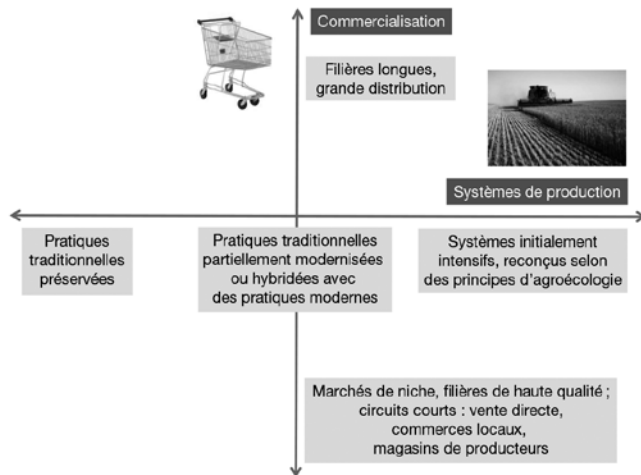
Commercialisation

Filières longues, grande distribution

Systèmes de production

Pratiques traditionnelles préservées

Pratiques traditionnelles partiellement modernisées ou hybridées avec des pratiques modernes

Systèmes initialement intensifs, reconçus selon des principes d'agroécologie

Marchés de niche, filières de haute qualité ; circuits courts : vente directe, commerces locaux, magasins de producteurs